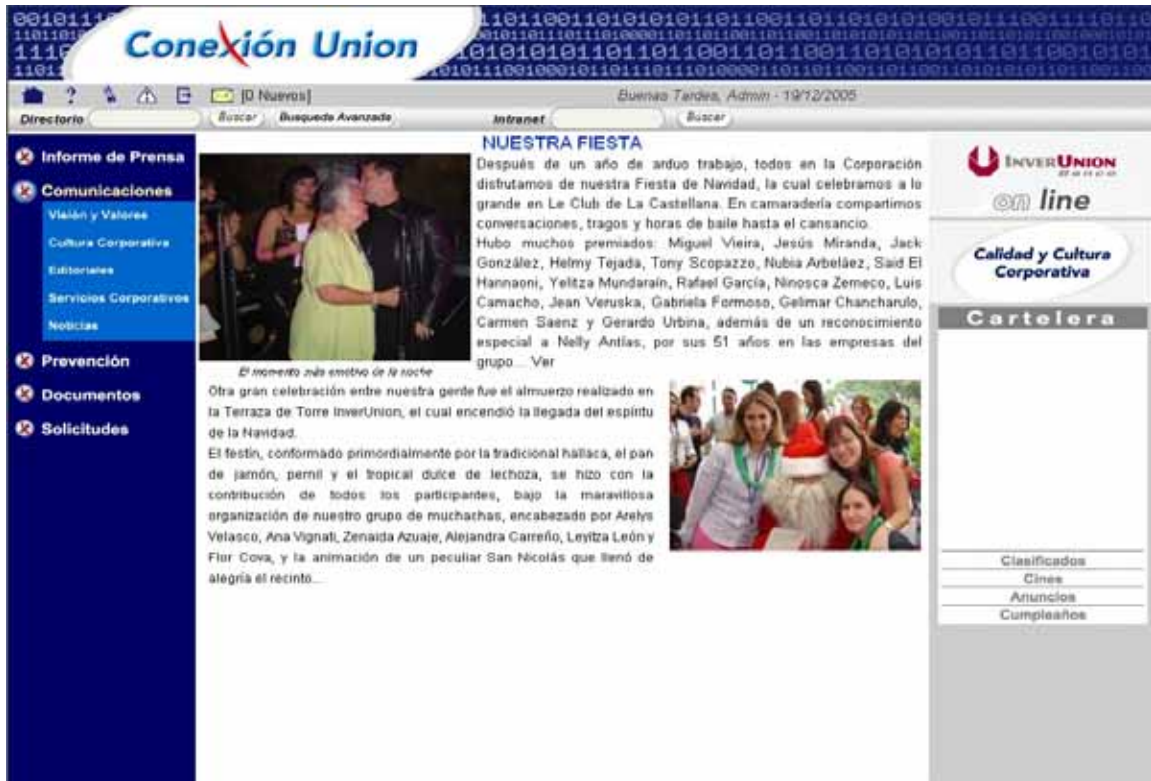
Conexión Union

[0 Nuevos]

Buenas Tardes, Admin - 19/12/2005

Directorio Buscar Busqueda Avanzada Intranet Buscar

Informe de Prensa
Comunicaciones
Visión y Valores
Cultura Corporativa
Editoriales
Servicios Corporativos
Noticias
Prevención
Documentos
Solicitudes

NUESTRA FIESTA

Después de un año de arduo trabajo, todos en la Corporación disfrutamos de nuestra Fiesta de Navidad, la cual celebramos a lo grande en Le Club de La Castellana. En camaradería compartimos conversaciones, tragos y horas de baile hasta el cansancio.
Hubo muchos premiados: Miguel Vieira, Jesús Miranda, Jack González, Helmy Tejada, Tony Scopazzo, Nubia Arbeláez, Said El Hannaoni, Yelitza Mundaraín, Rafael García, Ninosca Zemeco, Luis Camacho, Jean Veruska, Gabriela Formoso, Gelimar Chancharulo, Carmen Saenz y Gerardo Urbina, además de un reconocimiento especial a Nelly Antías, por sus 51 años en las empresas del grupo... Ver

El momento más emotivo de la noche

Otra gran celebración entre nuestra gente fue el almuerzo realizado en la Terraza de Torre InverUnion, el cual encendió la llegada del espíritu de la Navidad.
El festín, conformado primordialmente por la tradicional hallaca, el pan de jamón, pernil y el tropical dulce de lechoza, se hizo con la contribución de todos los participantes, bajo la maravillosa organización de nuestro grupo de muchachas, encabezado por Arelys Velasco, Ana Vignati, Zenaida Azuaje, Alejandra Carreño, Leyitza León y Flor Cova, y la animación de un peculiar San Nicolás que llenó de alegría el recinto...

INVERUNION Banco
on line

Calidad y Cultura Corporativa

Cartelera

Clasificados
Cines
Anuncios
Cumpleaños